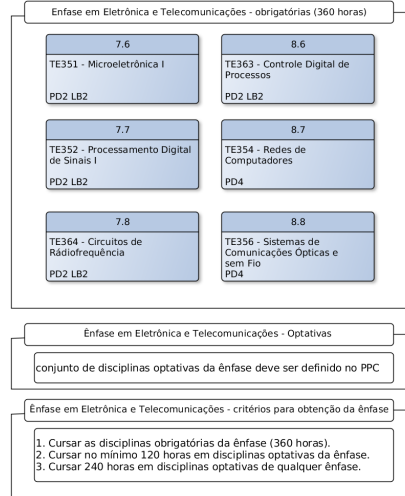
Enfase em Eletrônica e Telecomunicações - obrigatórias (360 horas)

7.6
TE351 - Microeletrônica I
PD2 LB2

8.6
TE363 - Controle Digital de Processos
PD2 LB2

7.7
TE352 - Processamento Digital de Sinais I
PD2 LB2

8.7
TE354 - Redes de Computadores
PD4

7.8
TE364 - Circuitos de Rádiofrequência
PD2 LB2

8.8
TE356 - Sistemas de Comunicações Ópticas e sem Fio
PD4

Ênfase em Eletrônica e Telecomunicações - Optativas

conjunto de disciplinas optativas da ênfase deve ser definido no PPC

Ênfase em Eletrônica e Telecomunicações - critérios para obtenção da ênfase

1. Cursar as disciplinas obrigatórias da ênfase (360 horas).
2. Cursar no mínimo 120 horas em disciplinas optativas da ênfase.
3. Cursar 240 horas em disciplinas optativas de qualquer ênfase.